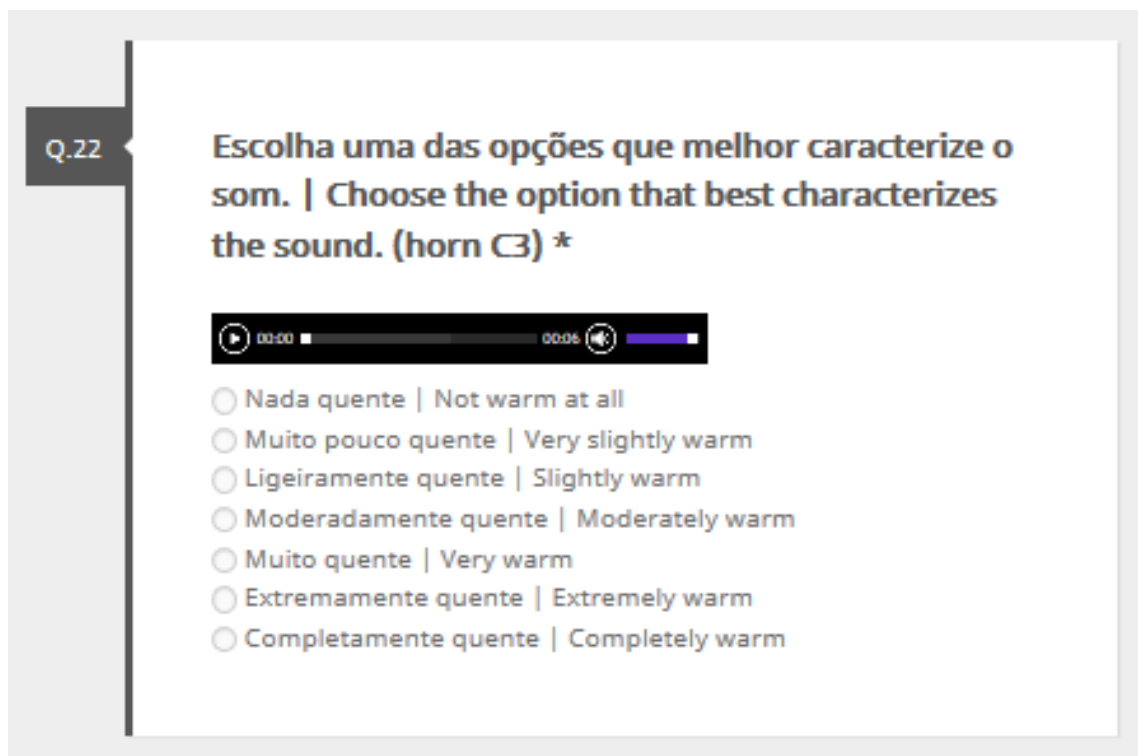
Q.22

Escolha uma das opções que melhor caracterize o som. | Choose the option that best characterizes the sound. (horn C3) *

00:00 00:06

Nada quente | Not warm at all
Muito pouco quente | Very slightly warm
Ligeiramente quente | Slightly warm
Moderadamente quente | Moderately warm
Muito quente | Very warm
Extremamente quente | Extremely warm
Completamente quente | Completely warm